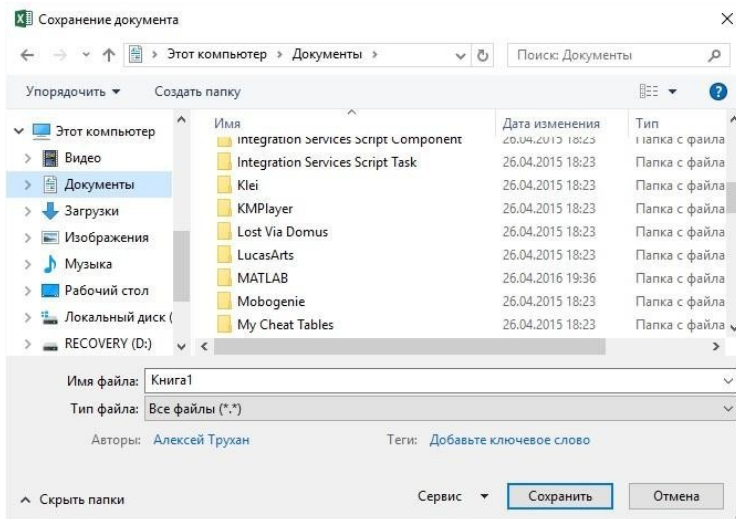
Сохранение документа

Этот компьютер > Документы >

Поиск: Документы

Упорядочить ▾ Создать папку

Этот компьютер
Видео
Документы
Загрузки
Изображения
Музыка
Рабочий стол
Локальный диск (
RECOVERY (D:)

| Имя | Дата изменения | Тип |
|---|---|---|
| Integration Services Script Component | 26.04.2015 18:23 | Папка с файла |
| Integration Services Script Task | 26.04.2015 18:23 | Папка с файла |
| Klei | 26.04.2015 18:23 | Папка с файла |
| KMPlayer | 26.04.2015 18:23 | Папка с файла |
| Lost Via Domus | 26.04.2015 18:23 | Папка с файла |
| LucasArts | 26.04.2015 18:23 | Папка с файла |
| MATLAB | 26.04.2016 19:36 | Папка с файла |
| Mobogenie | 26.04.2015 18:23 | Папка с файла |
| My Cheat Tables | 26.04.2015 18:23 | Папка с файла |

Имя файла: Книга1

Тип файла: Все файлы (*.*)

Авторы: Алексей Трухан Теги: Добавьте ключевое слово

Скрыть папки Сервис ▾ Сохранить Отмена